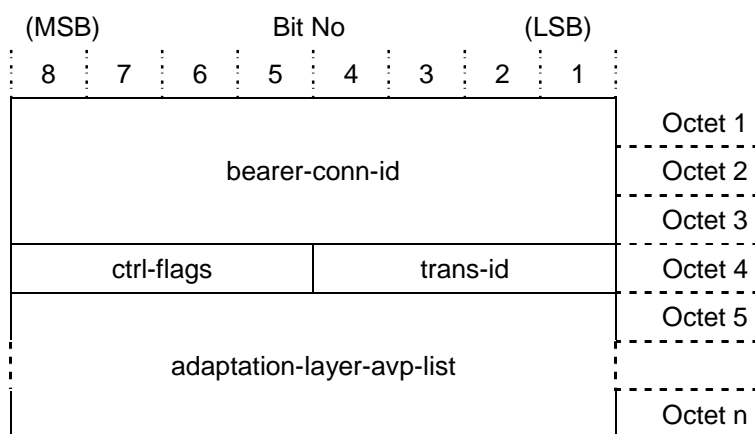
(MSB) Bit No (LSB)

| 8 | 7 | 6 | 5 | 4 | 3 | 2 | 1 | |
|---|---|---|---|---|---|---|---|---|
| bearer-conn-id | | | | | | | | Octet 1 |
| | | | | | | | | Octet 2 |
| | | | | | | | | Octet 3 |
| ctrl-flags | | | | trans-id | | | | Octet 4 |
| adaptation-layer-avp-list | | | | | | | | Octet 5 |
| | | | | | | | | |
| | | | | | | | | Octet n |